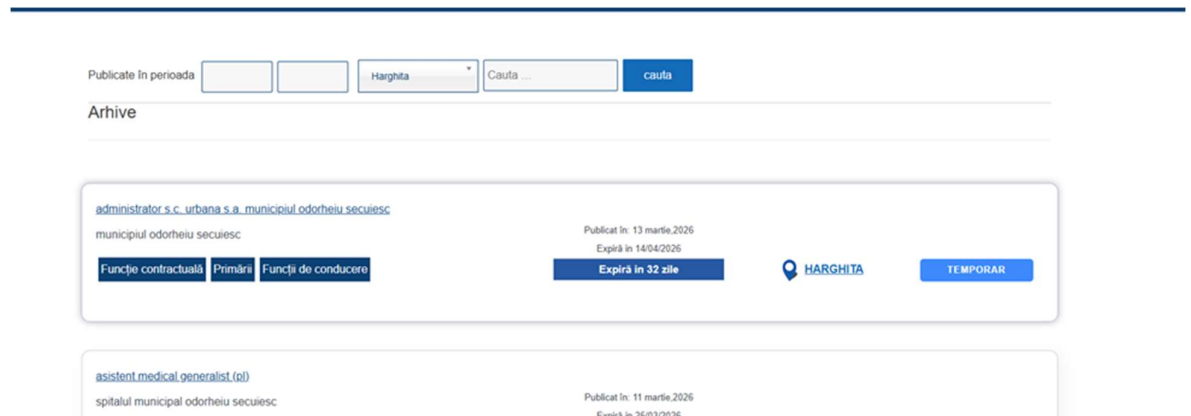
Publicate în perioada Harghita Cauta ... cauta

Arhive

administrator s.c. urbana s.a. municipiul odorheiu secuiesc

municipiul odorheiu secuiesc

Funcţie contractuală Primării Funcţii de conducere

Publicat în: 13 martie,2026

Expiră în 14/04/2026

Expiră în 32 zile

HARGHITA

TEMPORAR

asistent medical generalist (pl)

spitalul municipal odorheiu secuiesc

Publicat în: 11 martie,2026

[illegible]